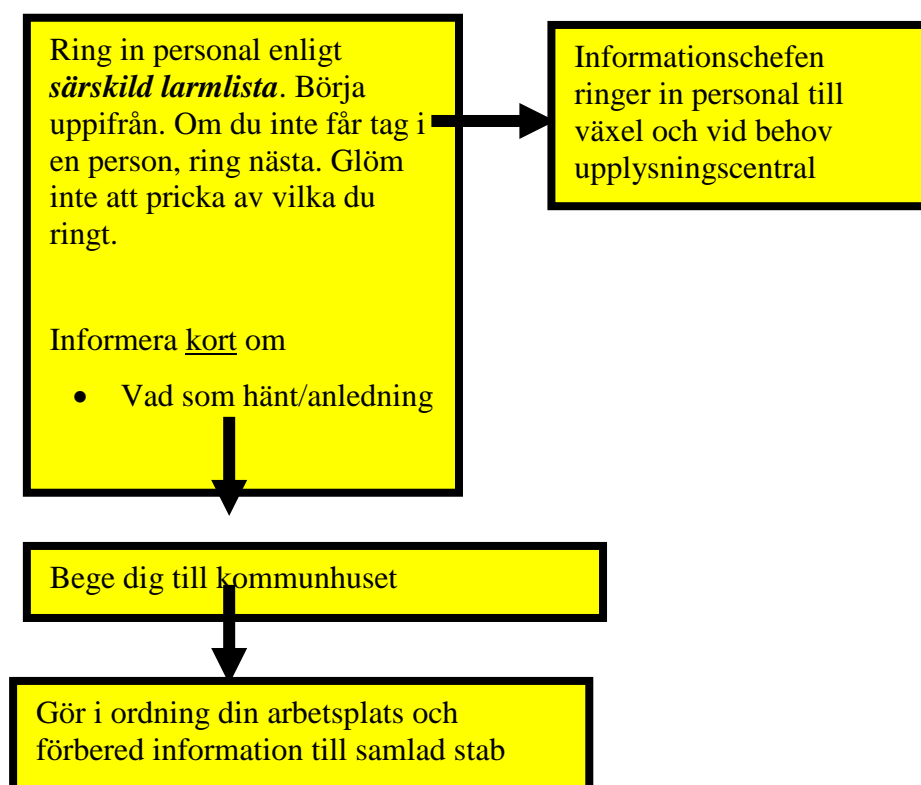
Ring in personal enligt ***särskild larmlista***. Börja uppifrån. Om du inte får tag i en person, ring nästa. Glöm inte att pricka av vilka du ringt.

Informera kort om

- Vad som hänt/anledning

Informationschefen ringer in personal till växel och vid behov upplysningscentral

Bege dig till kommunhuset

Gör i ordning din arbetsplats och förbered information till samlad stab